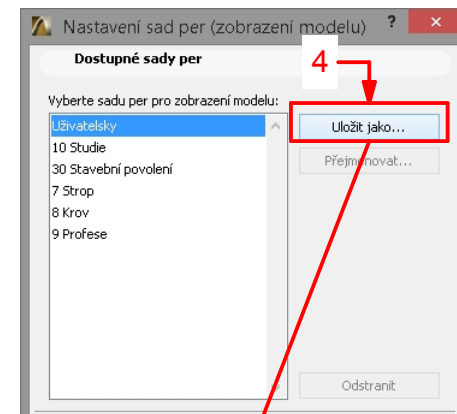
Nastavení sad per (zobrazení modelu)

?

Dostupné sady per

4

Vyberte sadu per pro zobrazení modelu:

Uživatelsky
10 Studie
30 Stavební povolení
7 Strop
8 Krov
9 Profese

Uložit jako...

Přejmenovat...

Odstranit